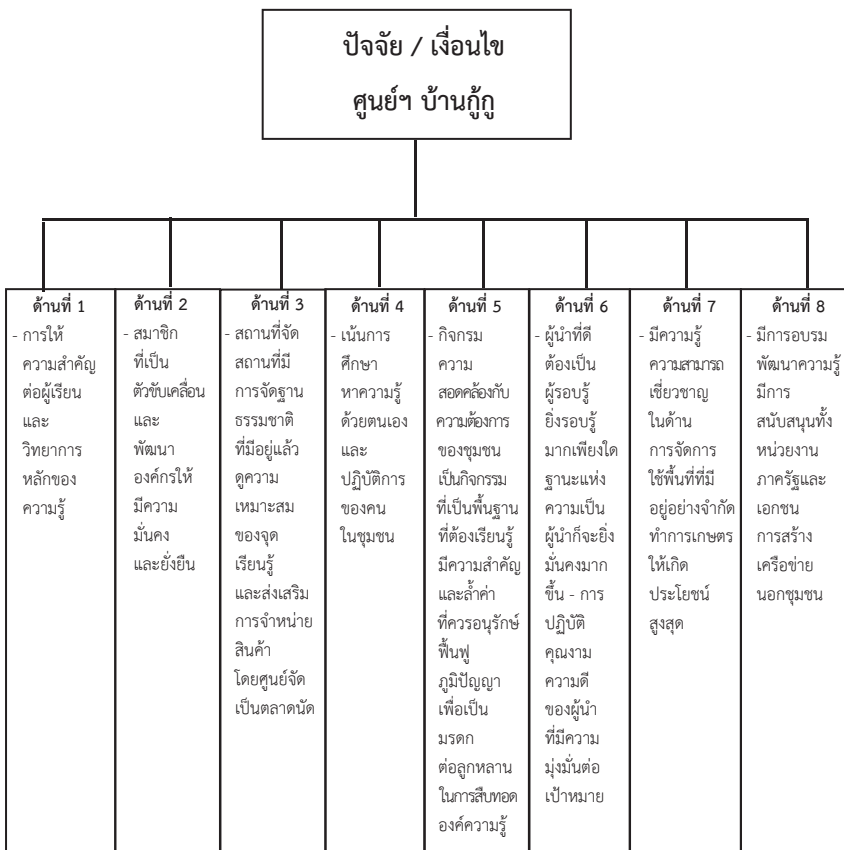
ปัจจัย / เงื่อนไข
ศูนย์ฯ บ้านกู้กู

| ด้านที่ 1 | ด้านที่ 2 | ด้านที่ 3 | ด้านที่ 4 | ด้านที่ 5 | ด้านที่ 6 | ด้านที่ 7 | ด้านที่ 8 |
|---|---|---|---|---|---|---|---|
| - การให้ความสำคัญต่อผู้เรียนและวิทยาการหลักของความรู้ | - สมาชิกที่เป็นตัวขับเคลื่อนและพัฒนาองค์กรให้มีความมั่นคงและยั่งยืน | - สถานที่จัดสถานที่มีการจัดฐานธรรมชาติที่มีอยู่แล้วดูความเหมาะสมของจุดเรียนรู้และส่งเสริมการจำหน่ายสินค้าโดยศูนย์จัดเป็นตลาดนัด | - เน้นการศึกษาหาความรู้ด้วยตนเองและปฏิบัติการของคนในชุมชน | - กิจกรรมความสอดคล้องกับความต้องการของชุมชนเป็นกิจกรรมที่เป็นพื้นฐานที่ต้องเรียนรู้มีความสำคัญและล้ำค่าที่ควรอนุรักษ์ฟื้นฟูภูมิปัญญาเพื่อเป็นมรดกต่อลูกหลานในการสืบทอดองค์ความรู้ | - ผู้นำที่ดีต้องเป็นผู้รอบรู้ยิ่งรอบรู้มากเพียงใดฐานะแห่งความเป็นผู้นำก็จะยิ่งมั่นคงมากขึ้น - การปฏิบัติคุณงามความดีของผู้นำที่มีความมุ่งมั่นต่อเป้าหมาย | - มีความรู้ความสามารถเชี่ยวชาญในด้านการจัดการใช้พื้นที่ที่มีอยู่อย่างจำกัดทำการเกษตรให้เกิดประโยชน์สูงสุด | - มีการอบรมพัฒนาความรู้มีการสนับสนุนทั้งหน่วยงานภาครัฐและเอกชนการสร้างเครือข่ายนอกชุมชน |